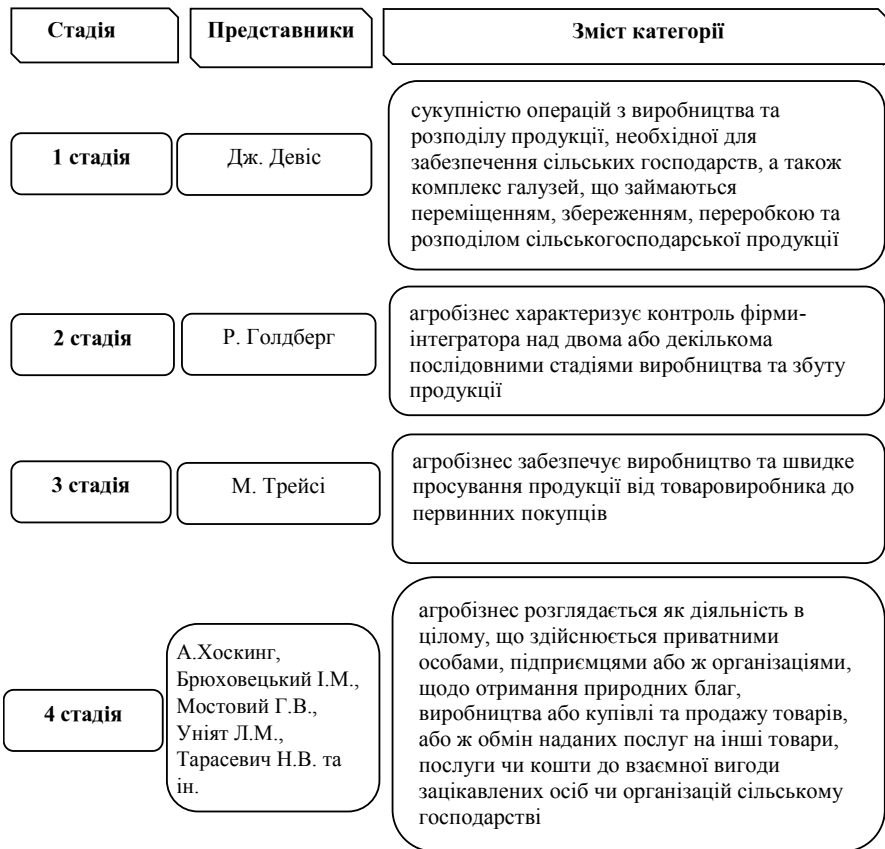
| Стадія | Представники | Зміст категорії |
|---|---|---|
| 1 стадія | Дж. Девіс | сукупністю операцій з виробництва та розподілу продукції, необхідної для забезпечення сільських господарств, а також комплекс галузей, що займаються переміщенням, збереженням, переробкою та розподілом сільськогосподарської продукції |
| 2 стадія | Р. Голдберг | агробізнес характеризує контроль фірми-інтегратора над двома або декількома послідовними стадіями виробництва та збуту продукції |
| 3 стадія | М. Трейсі | агробізнес забезпечує виробництво та швидке просування продукції від товаровиробника до первинних покупців |
| 4 стадія | А.Хоскинг, Брюховецький І.М., Мостовий Г.В., Уніят Л.М., Тарасевич Н.В. та ін. | агробізнес розглядається як діяльність в цілому, що здійснюється приватними особами, підприємцями або ж організаціями, щодо отримання природних благ, виробництва або купівлі та продажу товарів, або ж обмін наданих послуг на інші товари, послуги чи кошти до взаємної вигоди зацікавлених осіб чи організацій сільському господарстві |